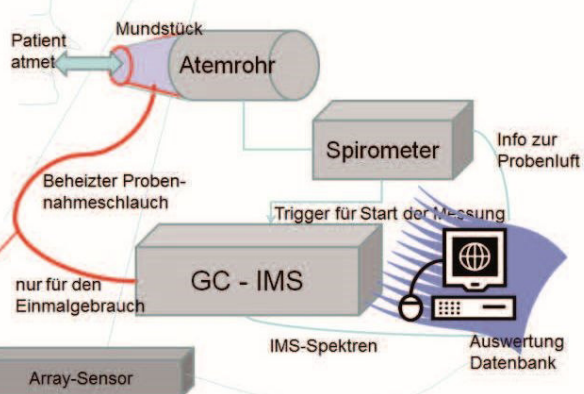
Mundstück

Patient atmet

Atemrohr

Spirometer

Info zur Probenluft

Beheizter Probennahmeschlauch

Trigger für Start der Messung

GC - IMS

nur für den Einmalgebrauch

IMS-Spektren

Auswertung Datenbank

Array-Sensor